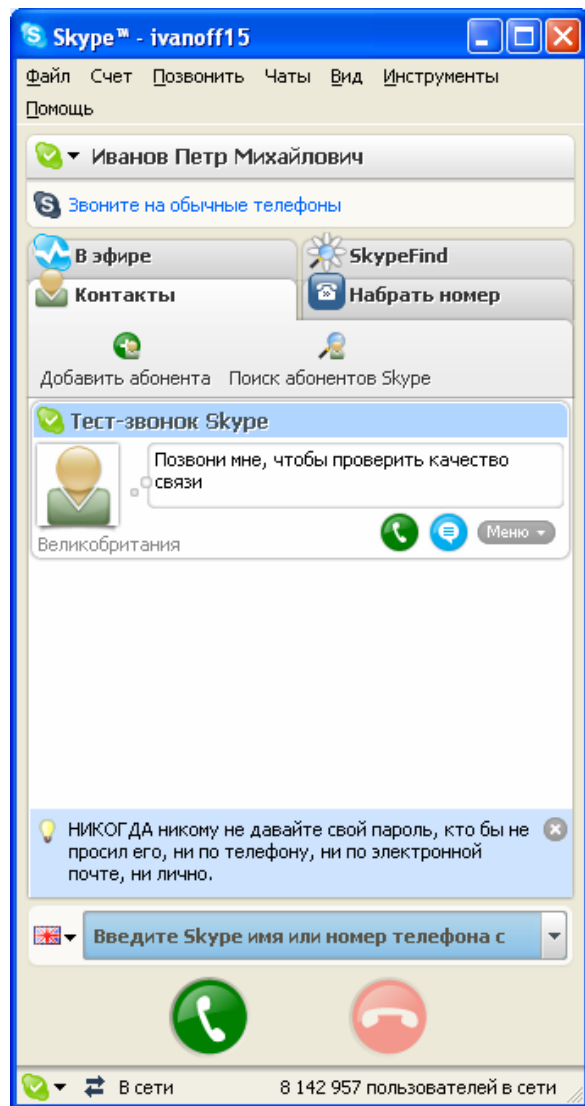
Skype™ - ivanoff15

Файл Счет Позвонить Чаты Вид Инструменты Помощь

Иванов Петр Михайлович

Звоните на обычные телефоны

В эфире

SkypeFind

Контакты

Набрать номер

Добавить абонента Поиск абонентов Skype

Тест-звонок Skype

Позвони мне, чтобы проверить качество связи

Великобритания

Меню

НИКОГДА никому не давайте свой пароль, кто бы не просил его, ни по телефону, ни по электронной почте, ни лично.

Введите Skype имя или номер телефона с

В сети 8 142 957 пользователей в сети